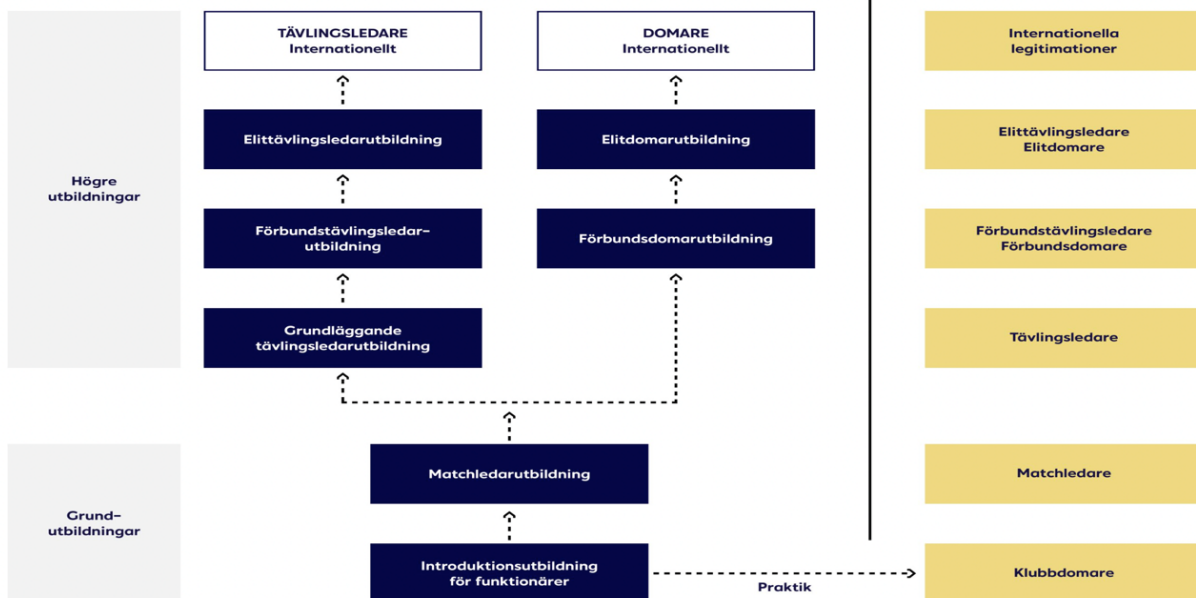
Högre utbildningar

TÄVLINGSLEDARE
Internationellt

DOMARE
Internationellt

Internationella legitimationer

Elittävlingsledarutbildning

Elitdomarutbildning

Elittävlingsledare
Elitdomare

Förbundstävlingsledarutbildning

Förbundsdomarutbildning

Förbundstävlingsledare
Förbundsdomare

Grundläggande tävlingsledarutbildning

Tävlingsledare

Grund-utbildningar

Matchledarutbildning

Matchledare

Introduktionsutbildning för funktionärer

Praktik

Klubbdomare